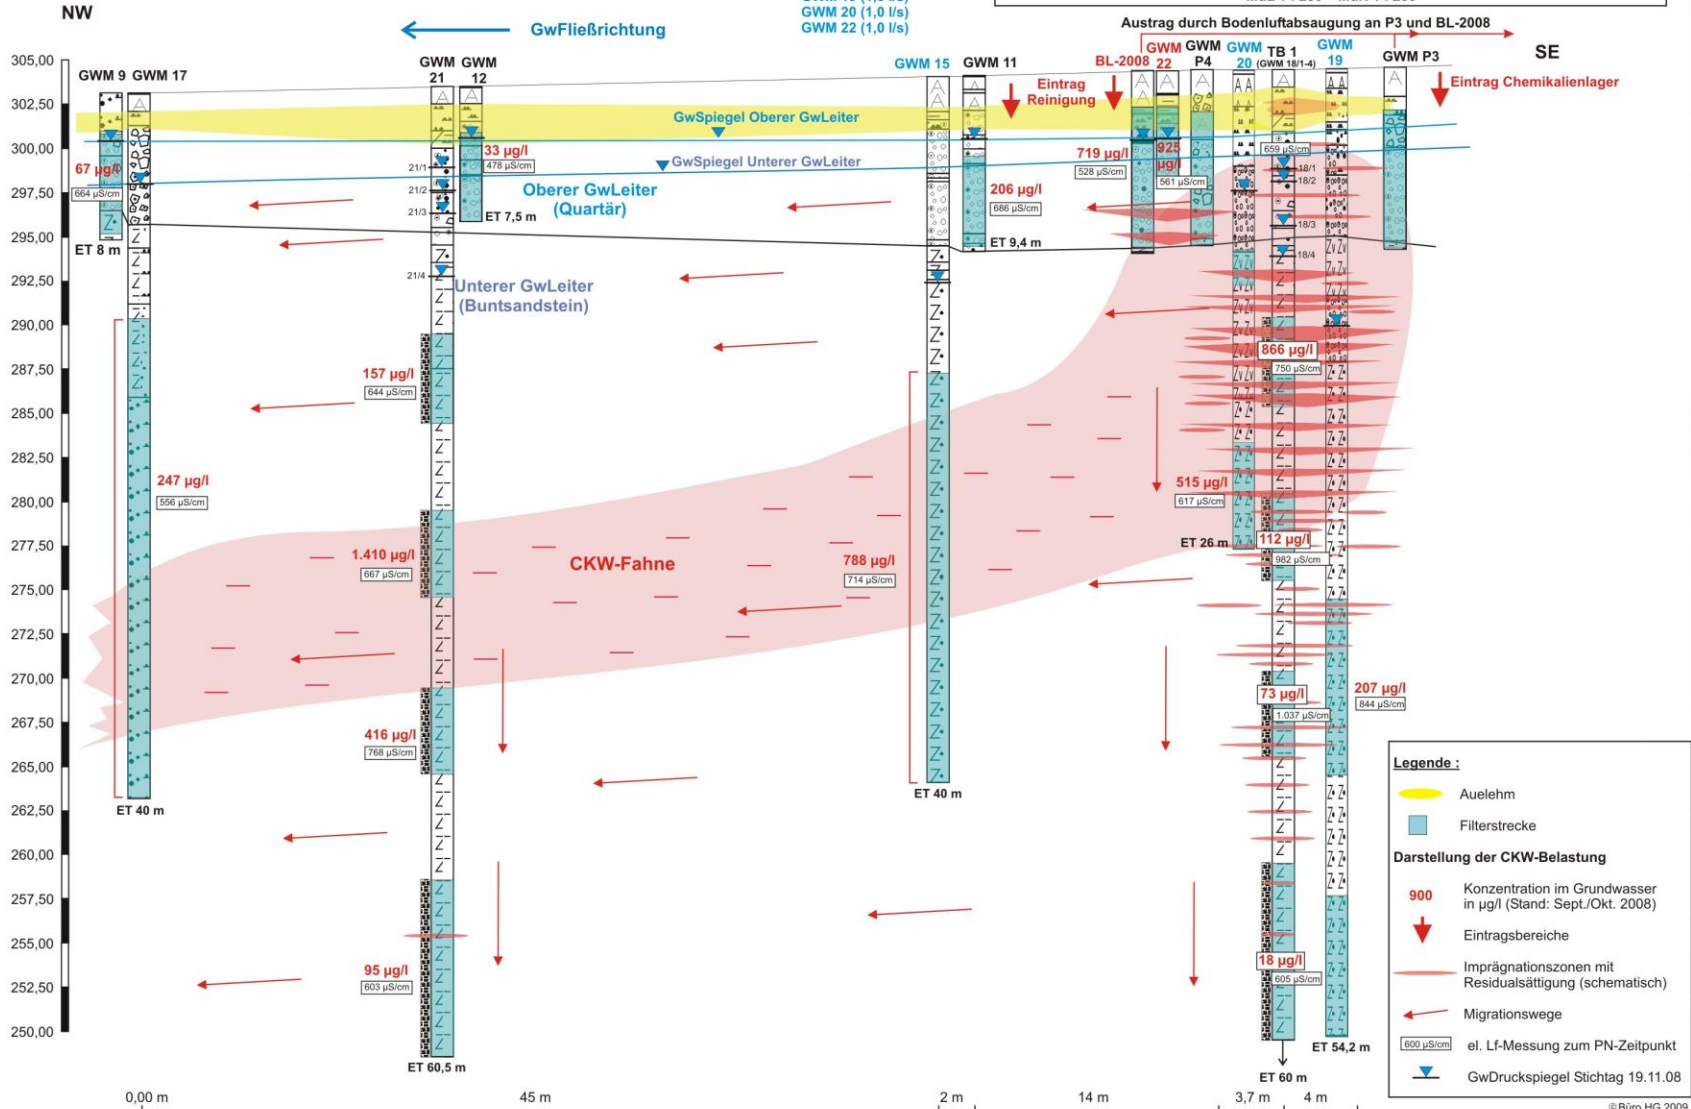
NW

GwFließrichtung

GWM 20 (1,0 l/s)
GWM 22 (1,0 l/s)

Austrag durch Bodenluftabsaugung an P3 und BL-2008

SE

305,00
302,50
300,00
297,50
295,00
292,50
290,00
287,50
285,00
282,50
280,00
277,50
275,00
272,50
270,00
267,50
265,00
262,50
260,00
257,50
255,00
252,50
250,00

GWM 9 GWM 17

GWM 21 GWM 12

GWM 15 GWM 11

BL-2008 GWM 22 GWM P4 GWM 20 TB 1 (GWM 18/1-4) GWM 19 GWM P3

Eintrag Reinigung

Eintrag Chemikalienlager

GwSpiegel Oberer GwLeiter

GwSpiegel Unterer GwLeiter

Oberer GwLeiter (Quartär)

Unterer GwLeiter (Buntsandstein)

67 µg/l
664 µS/cm
ET 8 m

33 µg/l
478 µS/cm
ET 7,5 m

21/1
21/2
21/3
21/4

206 µg/l
686 µS/cm
ET 9,4 m

719 µg/l
528 µS/cm

925 µg/l
561 µS/cm

659 µS/cm
18/1
18/2
18/3
18/4

866 µg/l
750 µS/cm

157 µg/l
644 µS/cm

247 µg/l
556 µS/cm

515 µg/l
617 µS/cm

ET 26 m

112 µg/l
982 µS/cm

1.410 µg/l
667 µS/cm

CKW-Fahne

788 µg/l
714 µS/cm

73 µg/l
1.037 µS/cm

207 µg/l
844 µS/cm

416 µg/l
768 µS/cm

ET 40 m

ET 40 m

95 µg/l
603 µS/cm

18 µg/l
605 µS/cm

ET 60,5 m

ET 60 m

ET 54,2 m

Legende :
Auelehm
Filterstrecke
Darstellung der CKW-Belastung
900 Konzentration im Grundwasser in µg/l (Stand: Sept./Okt. 2008)
Eintragsbereiche
Imprägnationszonen mit Residualsättigung (schematisch)
Migrationswege
600 µS/cm el. Lf-Messung zum PN-Zeitpunkt
GwDruckspiegel Stichtag 19.11.08

0,00 m
45 m
2 m
14 m
3,7 m
4 m

© Büro HG 2009